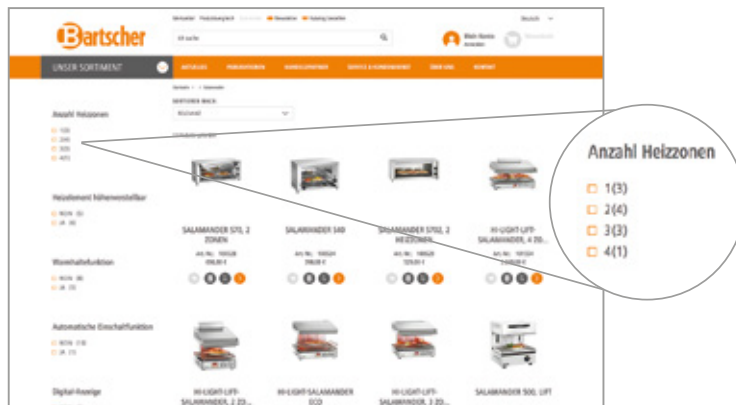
Bartscher

Deutsch

Mein Konto

UNSER SORTIMENT

AKTUELLES

SORTIEREN NACH

Anzahl Heizzonen
1(3)
2(4)
3(3)
4(1)

Heizelement höhenverstellbar
NEIN (5)
JA (6)

Warmhaltefunktion
NEIN (8)
JA (3)

Automatische Einschaltfunktion
NEIN (10)
JA (1)

Digital-Anzeige

SALAMANDER 570, 2 ZONEN

SALAMANDER 540

SALAMANDER 570 2, 2 HEIZZONEN

HI-LIGHT-LIFT-SALAMANDER, 4 ZO...

HI-LIGHT-LIFT-SALAMANDER, 2 ZO...

HI-LIGHT-SALAMANDER ECO

HI-LIGHT-LIFT-SALAMANDER, 3 ZO...

SALAMANDER 500, LIFT

Anzahl Heizzonen
1(3)
2(4)
3(3)
4(1)